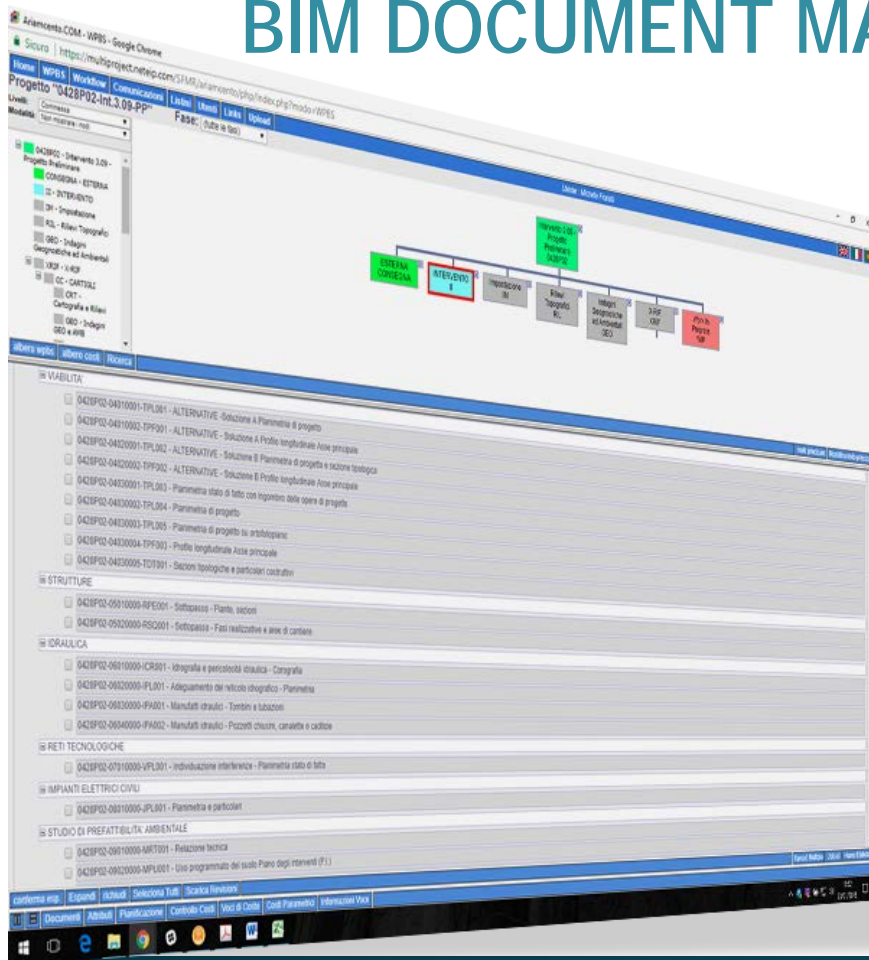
BIM DOCUMENT MA

Ariamcento.COM - WPBS - Google Chrome

Sicuro | https://multiproject.neteip.com/SFMR/ariamcento/php/index.php?modo=WPBS

Home WPBS Workflow Comunicazioni Listini Utenti Links Upload

Progetto "0428P02-Int.3.09-PP"

Livelli: Commessa

Modalità: Non mostrare i nodi

Fase: (tutte le fasi)

0428P02 - Intervento 3.09 - Progetto Preliminare

CONSEGNA - ESTERNA

II - INTERVENTO

IM - Impostazione

RIL - Rilievi Topografici

GEO - Indagini Geognostiche ed Ambientali

XROF - X-ROF

CC - CARTOGL

CRT - Cartografia e Rilievi

GEO - Indagini GEO e AMB

albero wpbs albero costi Ricerca

Utente: Michele Frasso

Intervento 3.09 Progetto Preliminare 0428P02

ESTERNA CONSEGNA

INTERVENTO II

Impostazione IM

Rilievi Topografici RIL

Indagini Geognostiche ed Ambientali GEO

X-ROF XROF

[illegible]

VIABILITA'

0428P02-04010001-TPL001 - ALTERNATIVE -Soluzione A Planimetria di progetto

0428P02-04010002-TPF001 - ALTERNATIVE - Soluzione A Profilo longitudinale Asse principale

0428P02-04020001-TPL002 - ALTERNATIVE - Soluzione B Planimetria di progetto e sezione tipologica

0428P02-04020002-TPF002 - ALTERNATIVE - Soluzione B Profilo longitudinale Asse principale

0428P02-04030001-TPL003 - Planimetria stato di fatto con ingombro delle opere di progetto

0428P02-04030002-TPL004 - Planimetria di progetto

0428P02-04030003-TPL005 - Planimetria di progetto su ortofotopiano

0428P02-04030004-TPF003 - Profilo longitudinale Asse principale

0428P02-04030005-TDT001 - Sezioni tipologiche e particolari costruttivi

STRUTTURE

0428P02-05010000-RPE001 - Sottopasso - Pianta, sezioni

0428P02-05020000-RSQ001 - Sottopasso - Fasi realizzative e aree di cantiere

IDRAULICA

0428P02-06010000-ICR001 - Idrografia e pericolosità idraulica - Corografia

0428P02-06020000-IPL001 - Adeguamento del reticolo idrografico - Planimetria

0428P02-06030000-IPA001 - Manufatti idraulici - Tombini e tubazioni

0428P02-06040000-IPA002 - Manufatti idraulici - Pozzetti chiusini, canalette e caditoie

RETI TECNOLOGICHE

0428P02-07010000-VPL001 - Individuazione interferenze - Planimetria stato di fatto

IMPIANTI ELETTRICI CIVILI

0428P02-08010000-JPL001 - Planimetria e particolari

STUDIO DI PREFATTIBILITA' AMBIENTALE

0428P02-09010000-MRT001 - Relazione tecnica

0428P02-09020000-MPL001 - Uso programmato del suolo Piano degli interventi (P.I.)

conferma esp. Espandi richiudi Seleziona Tutti Scarica Revisioni

Documenti Attributi Pianificazione Controllo Costi Voci di Costo Costi Parametrici Informazioni Voce